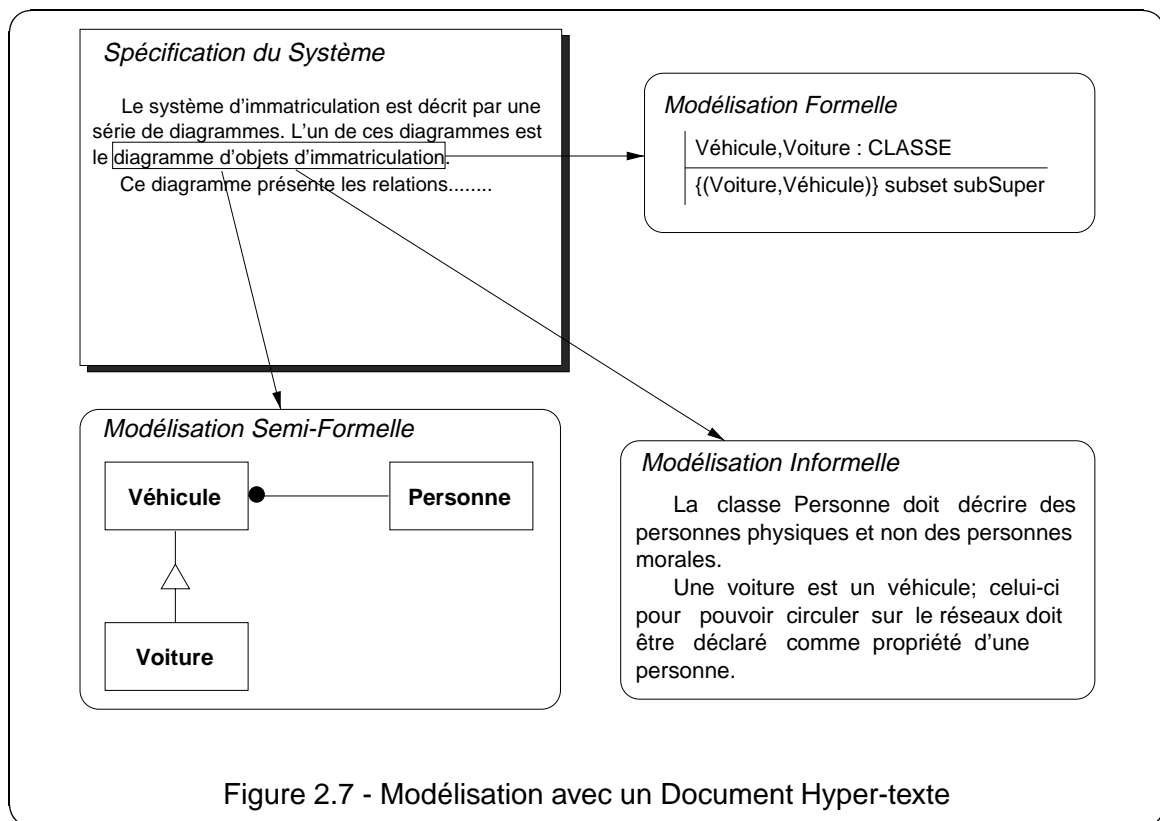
Spécification du Système

Le système d'immatriculation est décrit par une série de diagrammes. L'un de ces diagrammes est le diagramme d'objets d'immatriculation.

Ce diagramme présente les relations........

Modélisation Formelle

Véhicule,Voiture : CLASSE

{(Voiture,Véhicule)} subset subSuper

Modélisation Semi-Formelle

Véhicule

Personne

Voiture

Modélisation Informelle

La classe Personne doit décrire des personnes physiques et non des personnes morales.

Une voiture est un véhicule; celui-ci pour pouvoir circuler sur le réseaux doit être déclaré comme propriété d'une personne.

Figure 2.7 - Modélisation avec un Document Hyper-texte